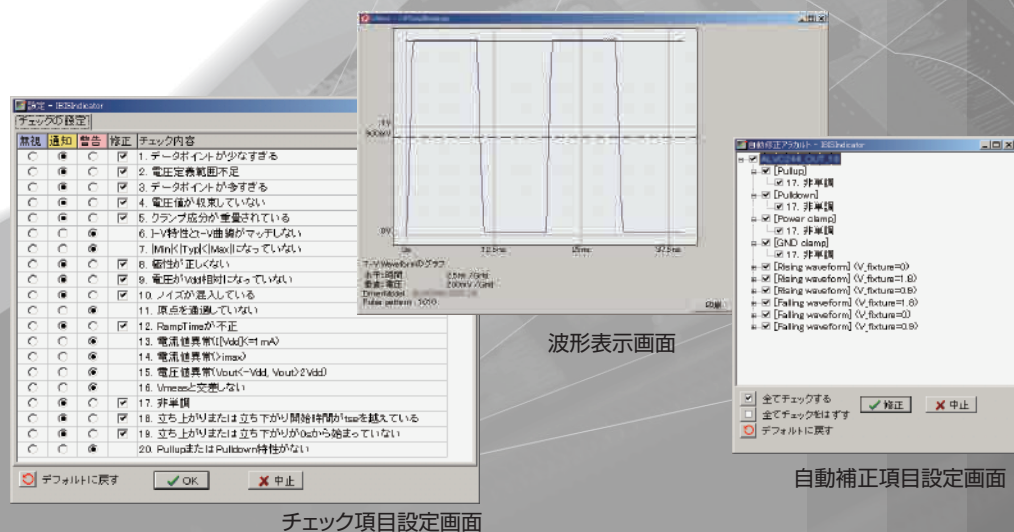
設定 - IBISIndicator
チェックの設定

| 無視 | 通知 | 警告 | 修正 | チェック内容 |
|---|---|---|---|---|
| ○ | ◉ | ○ | ☑ | 1. データポイントが少なすぎる |
| ○ | ◉ | ○ | ☑ | 2. 電圧定義範囲不足 |
| ○ | ◉ | ○ | ☑ | 3. データポイントが多すぎる |
| ○ | ◉ | ○ | ☑ | 4. 電圧値が収束していない |
| ○ | ◉ | ○ | ☑ | 5. クランプ成分が重畳されている |
| ○ | ○ | ◉ | | 6. I-V特性とt-V曲線がマッチしない |
| ○ | ○ | ◉ | | 7. \|Min\|<\|Typ\|<\|Max\|になっていない |
| ○ | ◉ | ○ | ☑ | 8. 極性が正しくない |
| ○ | ◉ | ○ | ☑ | 9. 電圧がVdd相対になっていない |
| ○ | ◉ | ○ | ☑ | 10. ノイズが混入している |
| ○ | ○ | ◉ | | 11. 原点を通過していない |
| ○ | ◉ | ○ | ☑ | 12. RampTimeが不正 |
| ○ | ○ | ◉ | | 13. 電流値異常(\|[Vdd]\|<=1 mA) |
| ○ | ○ | ◉ | | 14. 電流値異常(>imax) |
| ○ | ○ | ◉ | | 15. 電圧値異常(Vout<-Vdd, Vout>2Vdd) |
| ○ | ○ | ◉ | | 16. Vmeasと交差しない |
| ○ | ◉ | ○ | ☑ | 17. 非単調 |
| ○ | ◉ | ○ | ☑ | 18. 立ち上がりまたは立ち下がり開始時間がtssを越えている |
| ○ | ◉ | ○ | ☑ | 19. 立ち上がりまたは立ち下がりが0sから始まっていない |
| ○ | ○ | ◉ | | 20. PullupまたはPulldown特性がない |

デフォルトに戻す
OK
中止

チェック項目設定画面

3.3V
1.65V
0V
0s
12.5ns
25ns
37.5ns
T-V Waveformのグラフ
水平時間 2.5ns /Grid
垂直電圧 200mV /Grid
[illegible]
Pulse pattern : 0010
印刷

波形表示画面

自動補正アラカルト - IBISIndicator
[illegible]
[Pullup]
17. 非単調
[Pulldown]
17. 非単調
[Power clamp]
17. 非単調
[GND clamp]
17. 非単調
[Rising waveform] (V_fixture=0)
[Rising waveform] (V_fixture=1.8)
[Rising waveform] (V_fixture=0.9)
[Falling waveform] (V_fixture=1.8)
[Falling waveform] (V_fixture=0)
[Falling waveform] (V_fixture=0.9)

全てチェックする
全てチェックをはずす
デフォルトに戻す
修正
中止

自動補正項目設定画面